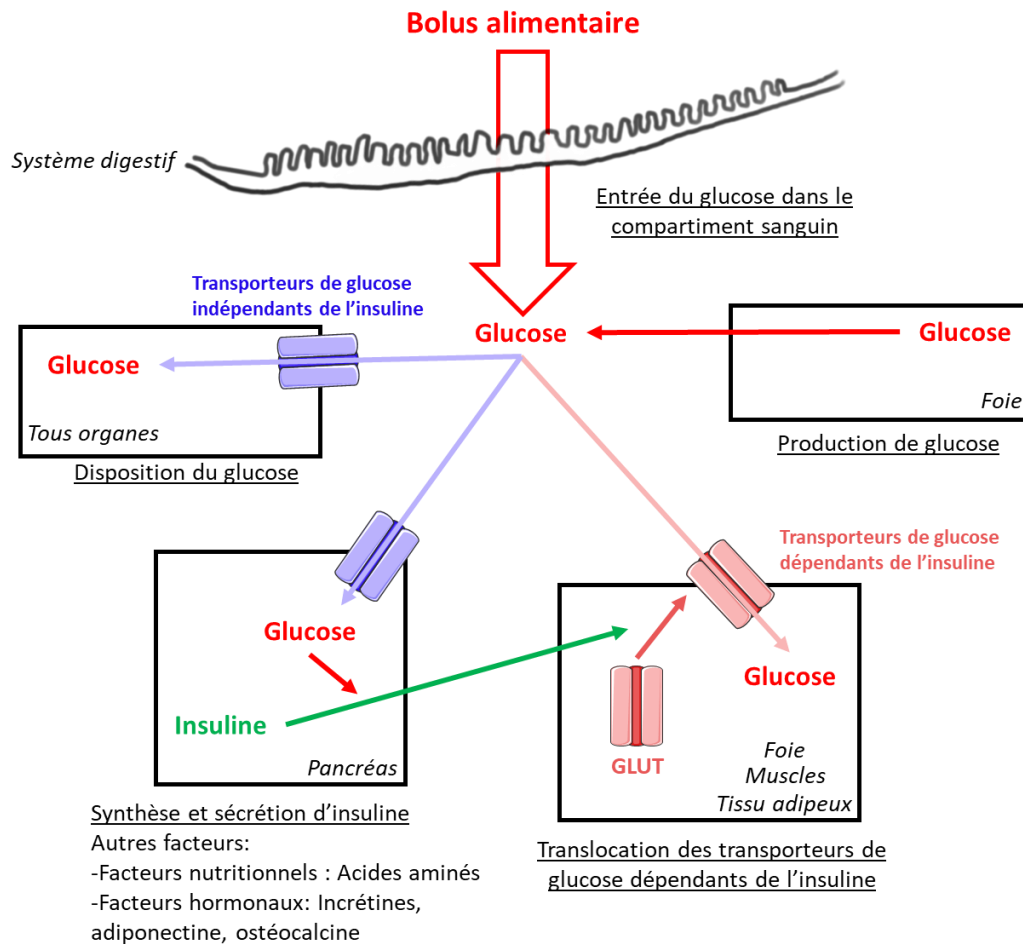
Bolus alimentaire

Système digestif

Entrée du glucose dans le compartiment sanguin

Transporteurs de glucose indépendants de l'insuline

Glucose

Glucose

Tous organes

Disposition du glucose

Glucose

Foie

Production de glucose

Transporteurs de glucose dépendants de l'insuline

Glucose

Insuline

Pancréas

GLUT

Glucose

Foie
Muscles
Tissu adipeux

Synthèse et sécrétion d'insuline
Autres facteurs:
-Facteurs nutritionnels : Acides aminés
-Facteurs hormonaux: Incrétines, adiponectine, ostéocalcine

Translocation des transporteurs de glucose dépendants de l'insuline